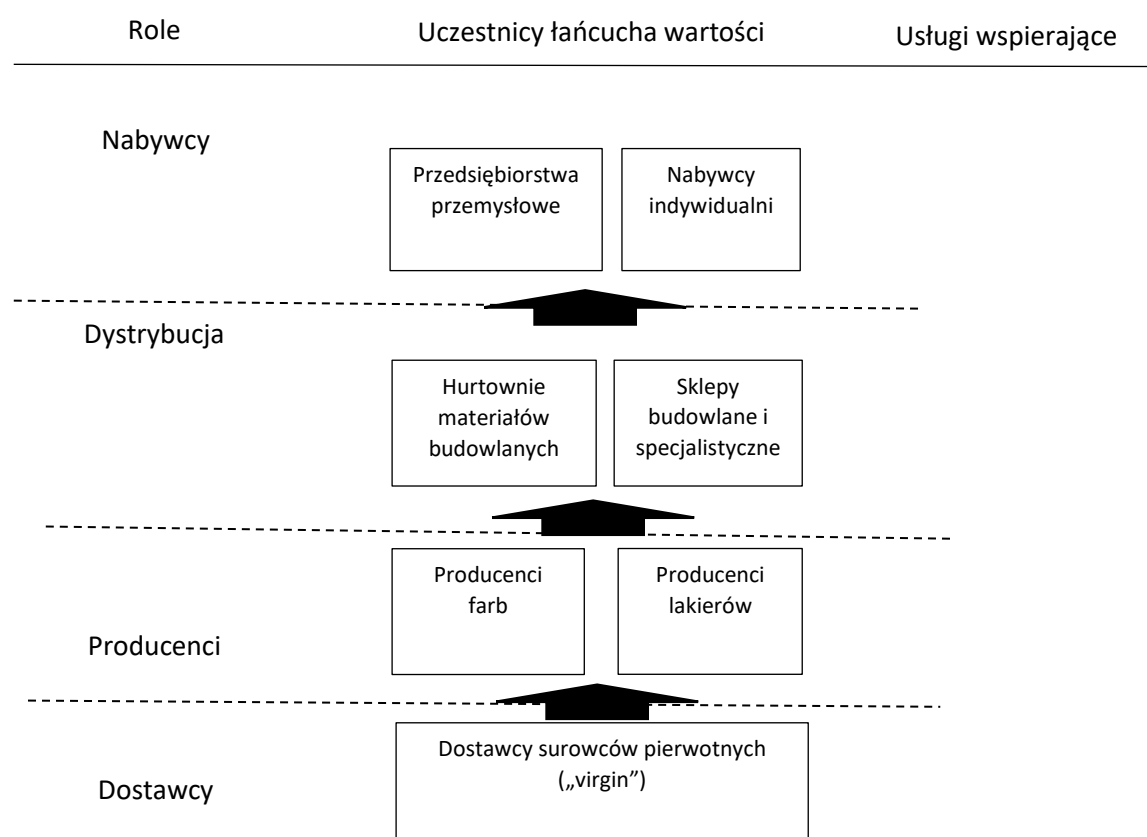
Role

Uczestnicy łańcucha wartości

Usługi wspierające

Nabywcy

Przedsiębiorstwa przemysłowe

Nabywcy indywidualni

Dystrybucja

Hurtownie materiałów budowlanych

Sklepy budowlane i specjalistyczne

Producenci farb

Producenci lakierów

Producenci

Dostawcy surowców pierwotnych („virgin")

Dostawcy